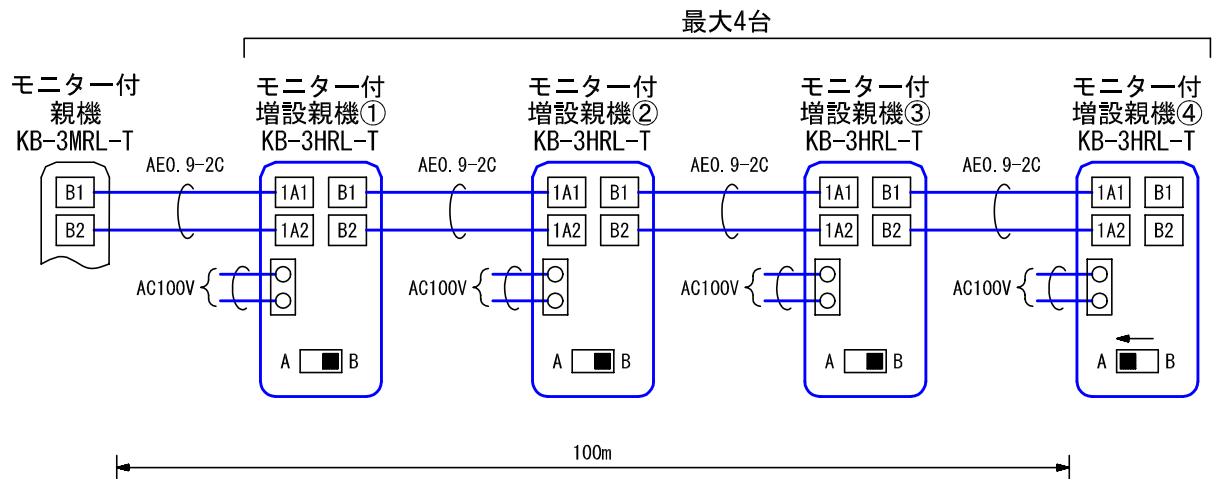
最大4台

モニター付
親機
KB-3MRL-T

B1
B2

AE0.9-2C

モニター付
増設親機①
KB-3HRL-T

1A1 B1
1A2 B2

AC100V

A B

AE0.9-2C

モニター付
増設親機②
KB-3HRL-T

1A1 B1
1A2 B2

AC100V

A B

AE0.9-2C

モニター付
増設親機③
KB-3HRL-T

1A1 B1
1A2 B2

AC100V

A B

AE0.9-2C

モニター付
増設親機④
KB-3HRL-T

1A1 B1
1A2 B2

AC100V

A B

100m